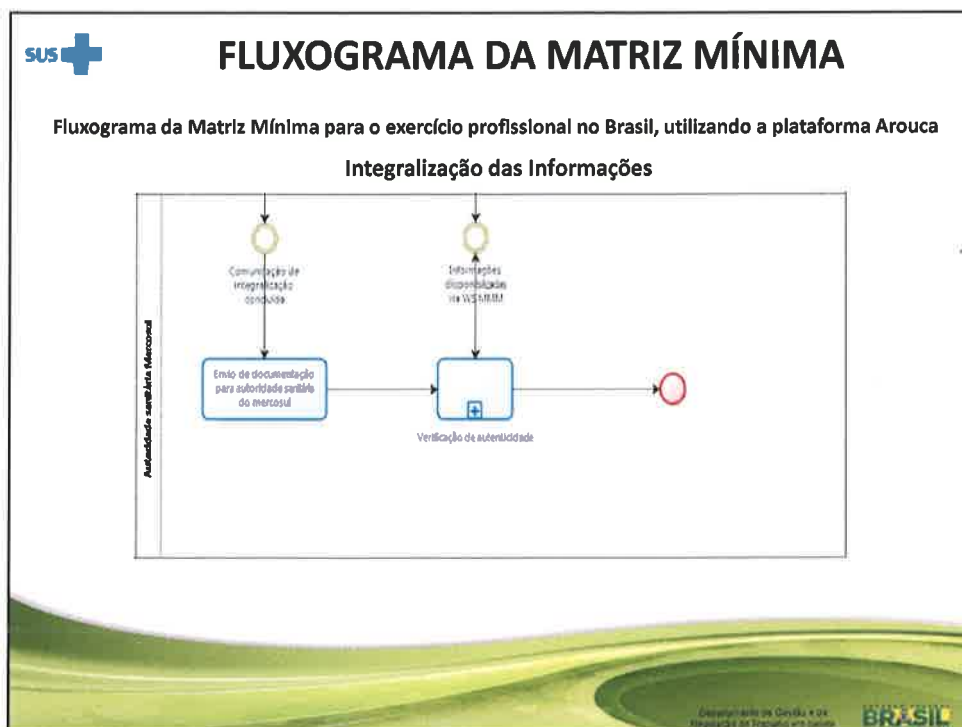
SUS

FLUXOGRAMA DA MATRIZ MÍNIMA

Fluxograma da Matriz Mínima para o exercício profissional no Brasil, utilizando a plataforma Arouca

Integralização das Informações

Autoridade sanitária Mercosul

Comunicação de integralização concluída

Informações disponibilizadas via WS MMM

Envio de documentação para autoridade sanitária do mercosul

Verificação de autenticidade

Departamento de Gestão e da Regulação do Trabalho em Saúde

BRASIL